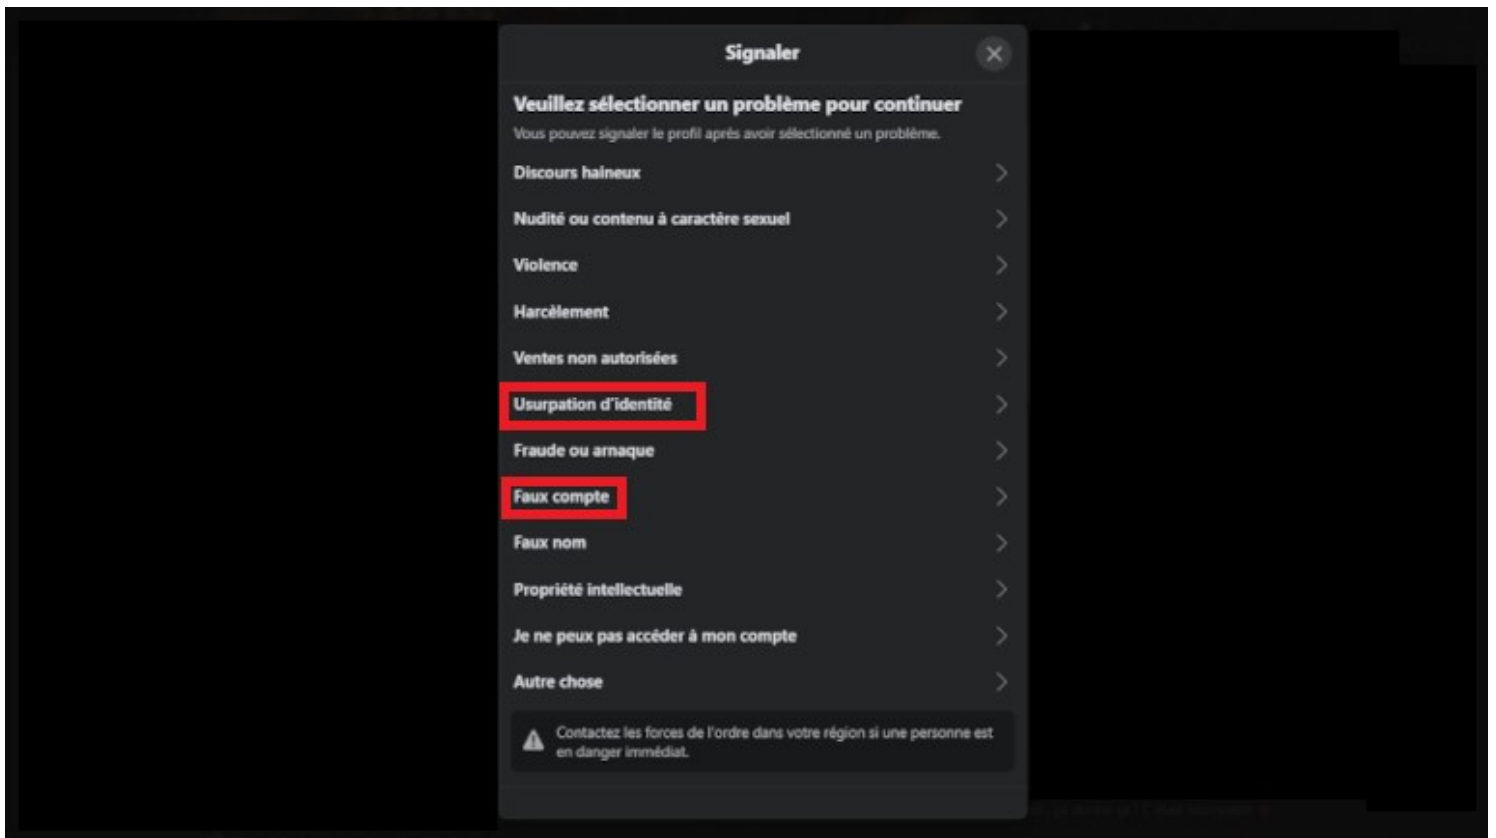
Signaler

Veuillez sélectionner un problème pour continuer

Vous pouvez signaler le profil après avoir sélectionné un problème.

Discours haineux

Nudité ou contenu à caractère sexuel

Violence

Harcèlement

Ventes non autorisées

Usurpation d'identité

Fraude ou arnaque

Faux compte

Faux nom

Propriété intellectuelle

Je ne peux pas accéder à mon compte

Autre chose

Contactez les forces de l'ordre dans votre région si une personne est en danger immédiat.